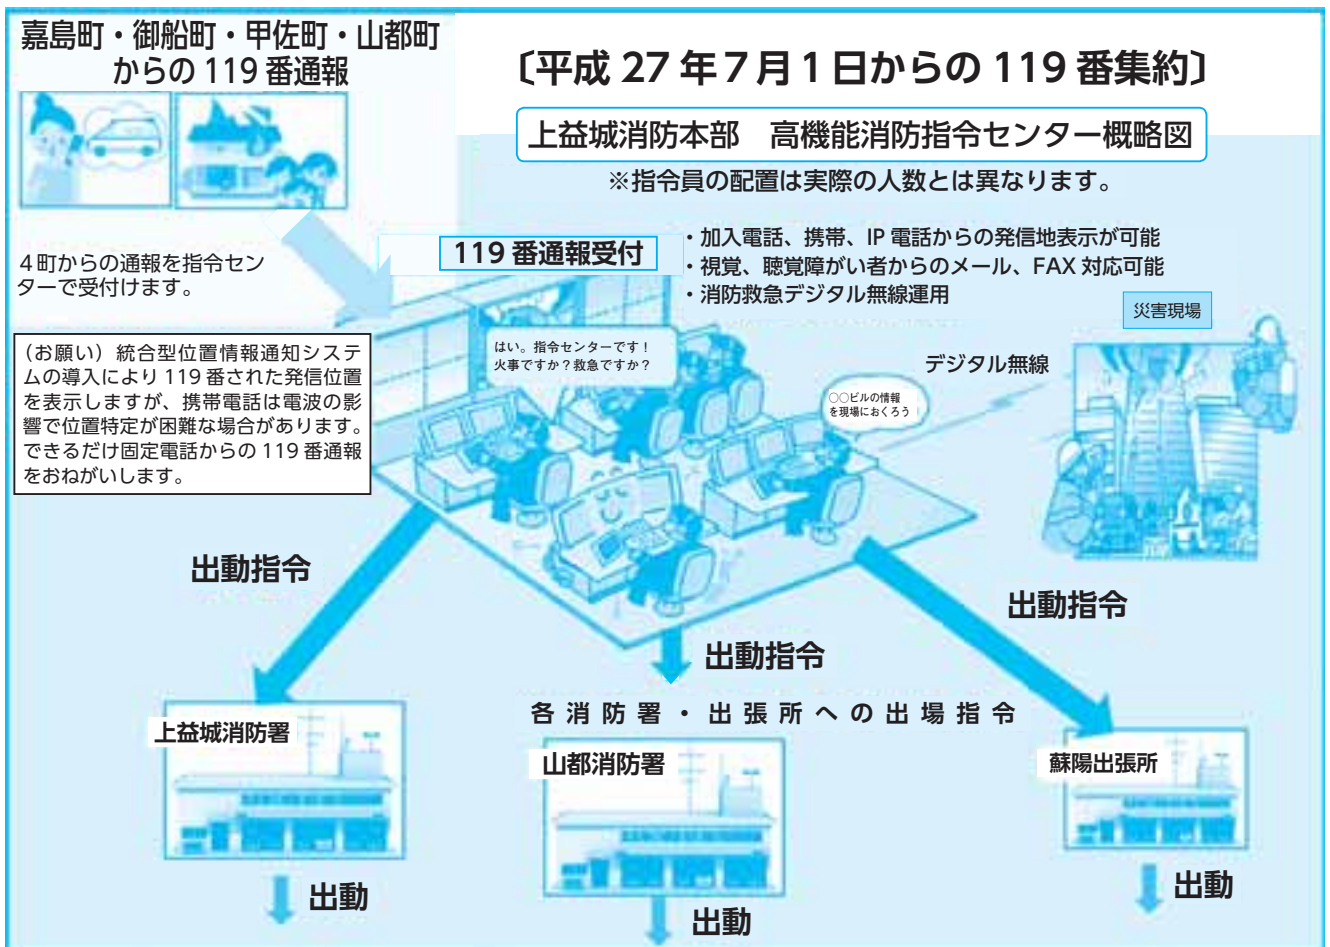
嘉島町・御船町・甲佐町・山都町からの 119 番通報

〔平成 27 年7月1日からの 119 番集約〕

上益城消防本部　高機能消防指令センター概略図

※指令員の配置は実際の人数とは異なります。

4町からの通報を指令センターで受付けます。

119 番通報受付

・加入電話、携帯、IP 電話からの発信地表示が可能
・視覚、聴覚障がい者からのメール、FAX 対応可能
・消防救急デジタル無線運用

災害現場

（お願い）統合型位置情報通知システムの導入により 119 番された発信位置を表示しますが、携帯電話は電波の影響で位置特定が困難な場合があります。できるだけ固定電話からの 119 番通報をおねがいします。

はい。指令センターです！火事ですか？救急ですか？

デジタル無線

○○ビルの情報を現場におくろう！

出動指令

出動指令

出動指令

各消防署・出張所への出場指令

上益城消防署

山都消防署

蘇陽出張所

出動

出動

出動